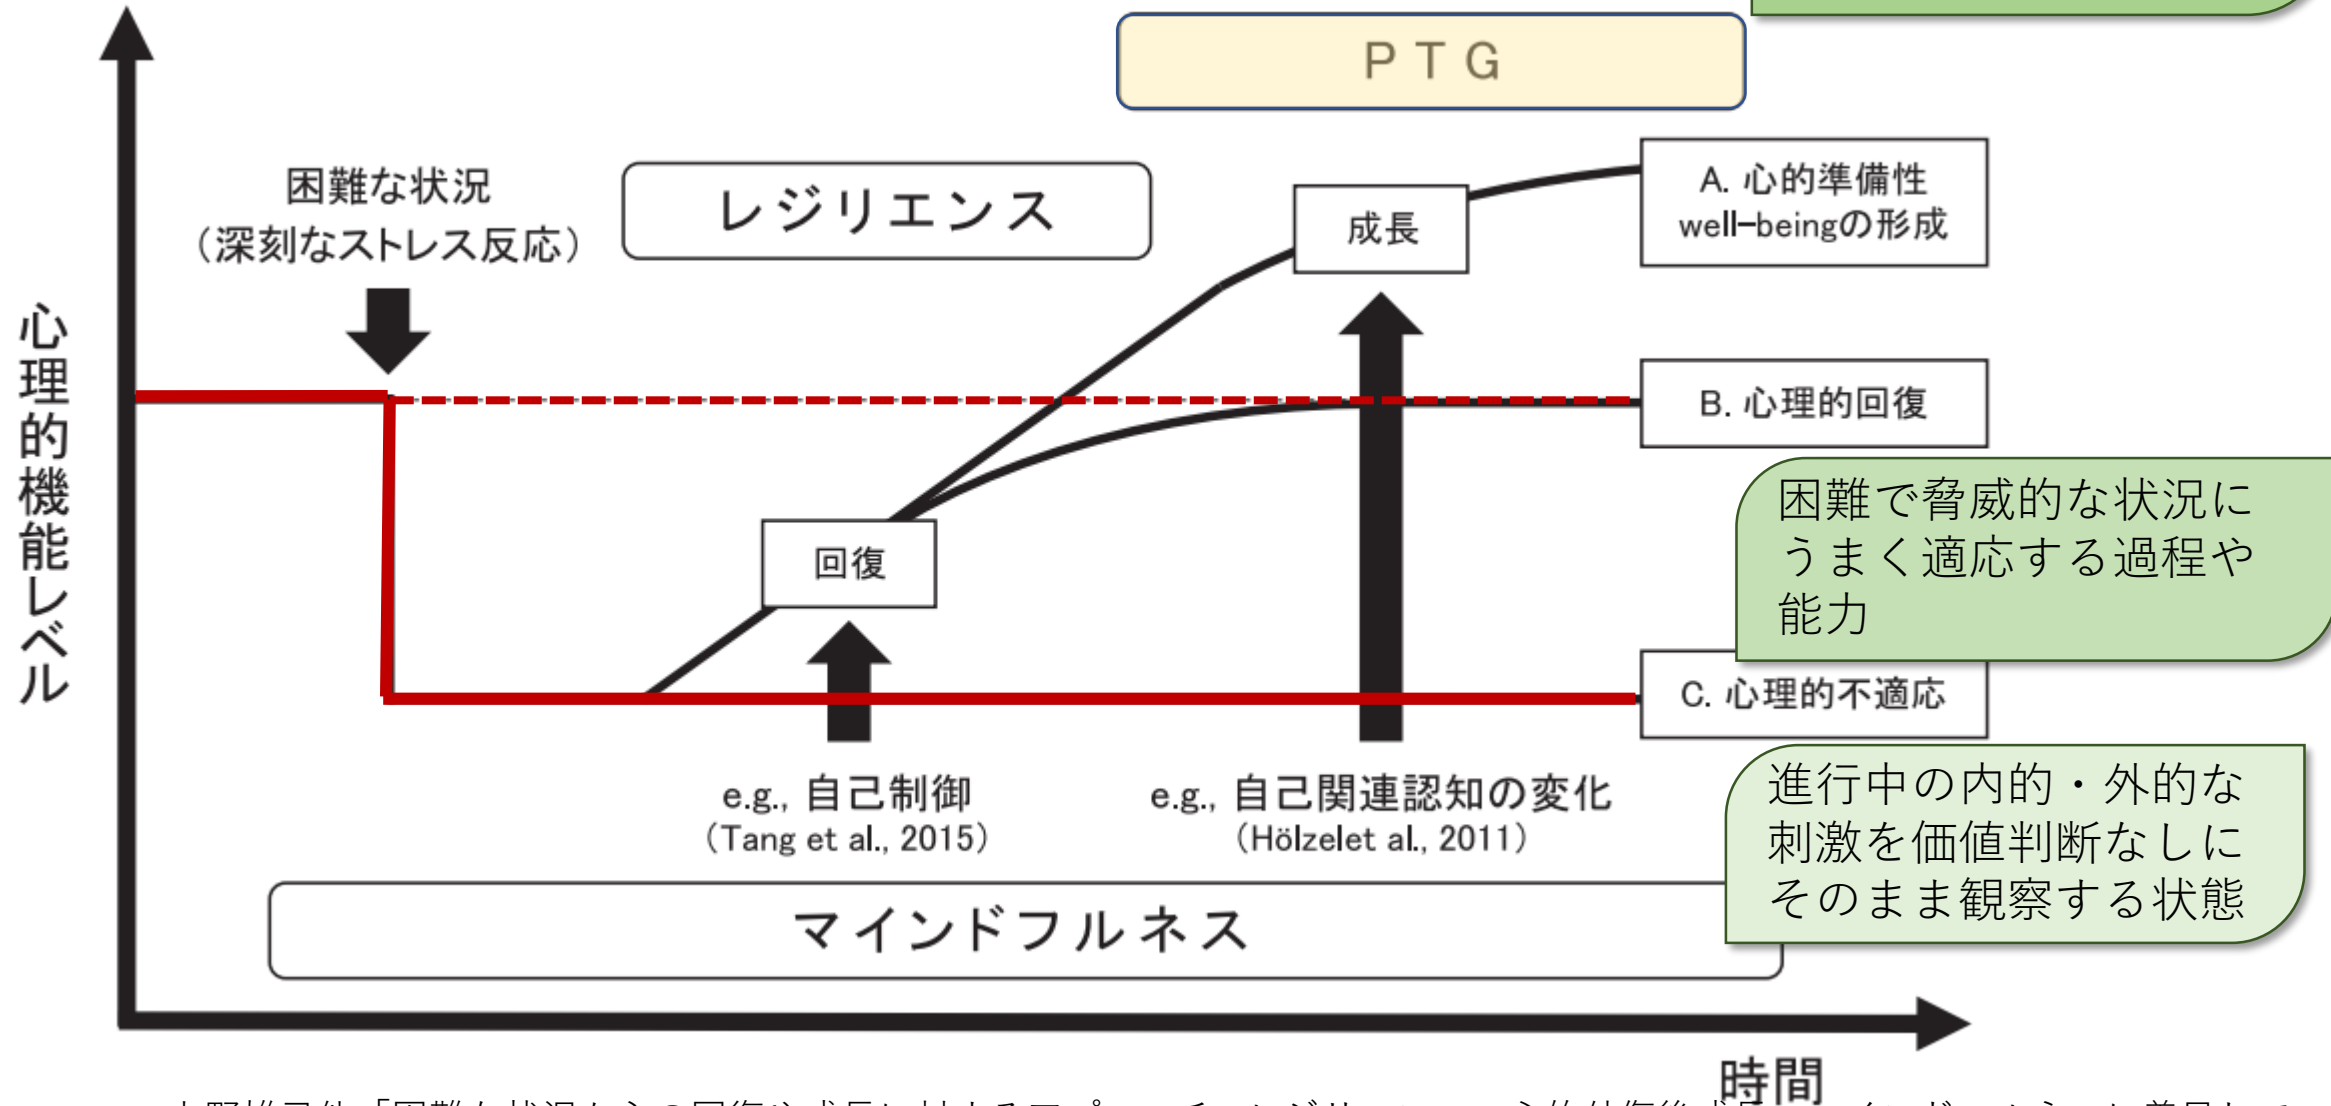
PTG

困難な状況
（深刻なストレス反応）

レジリエンス

心理的機能レベル

成長

A. 心的準備性
well–beingの形成

B. 心理的回復

困難で脅威的な状況にうまく適応する過程や能力

回復

C. 心理的不適応

e.g., 自己制御
（Tang et al., 2015）

e.g., 自己関連認知の変化
（Hölzelet al., 2011）

進行中の内的・外的な刺激を価値判断なしにそのまま観察する状態

マインドフルネス

時間

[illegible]